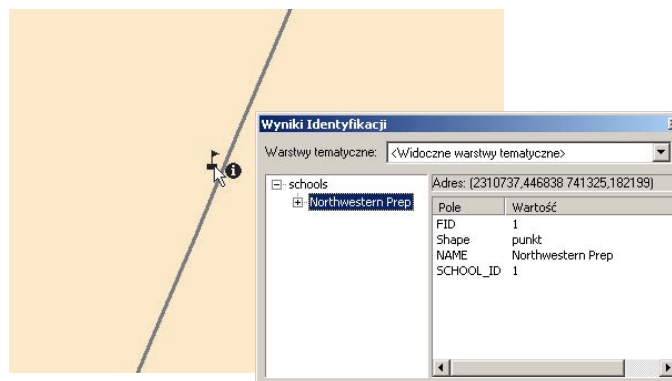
Wyniki Identyfikacji

Warstwy tematyczne: <Widoczne warstwy tematyczne>

schools
Northwestern Prep

Adres: (2310737,446838 741325,182199)

| Pole | Wartość |
|---|---|
| FID | 1 |
| Shape | punkt |
| NAME | Northwestern Prep |
| SCHOOL_ID | 1 |